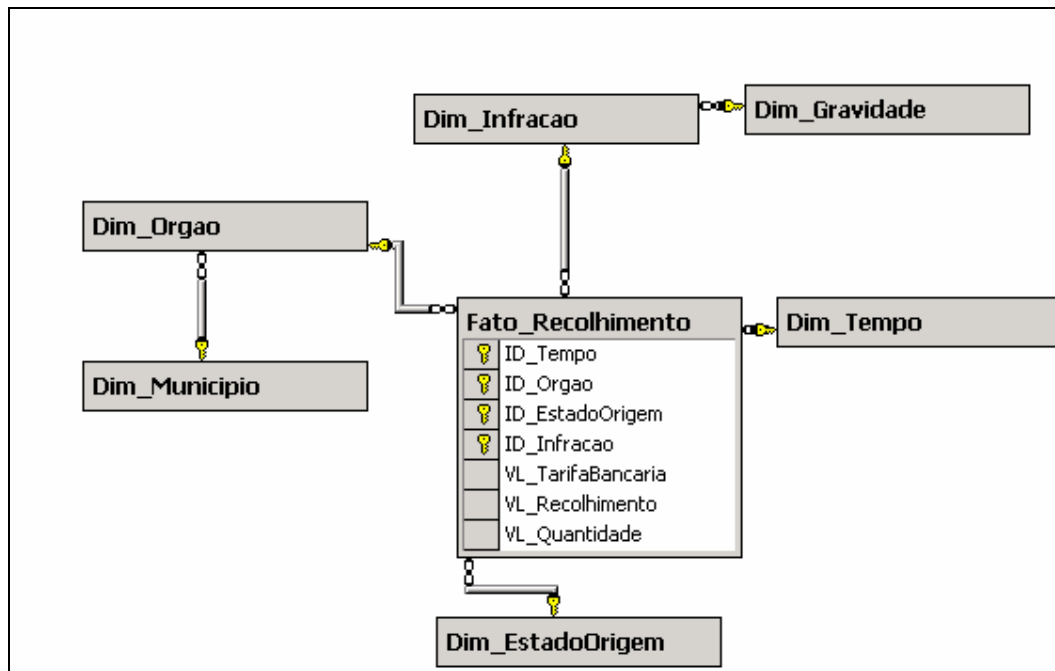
Dim_Infracao

Dim_Gravidade

Dim_Orgao

Fato_Recolhimento

| |
|---|
| ID_Tempo |
| ID_Orgao |
| ID_EstadoOrigem |
| ID_Infracao |
| VL_TarifaBancaria |
| VL_Recolhimento |
| VL_Quantidade |

Dim_Tempo

Dim_Municipio

Dim_EstadoOrigem